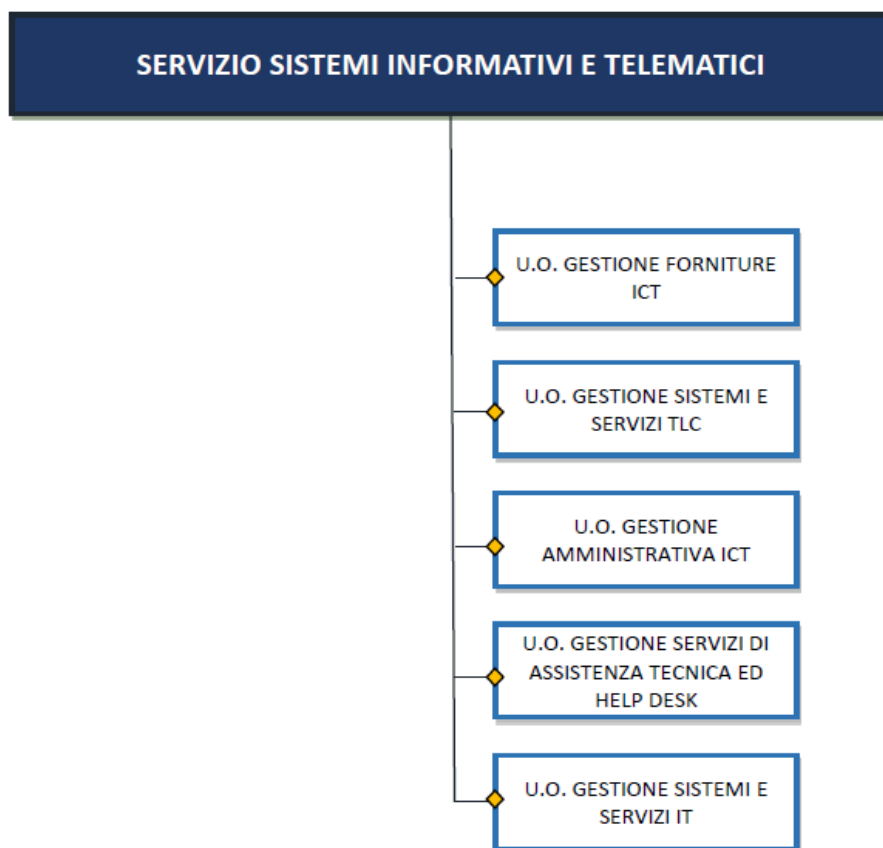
SERVIZIO SISTEMI INFORMATIVI E TELEMATICI

U.O. GESTIONE FORNITURE ICT

U.O. GESTIONE SISTEMI E SERVIZI TLC

U.O. GESTIONE AMMINISTRATIVA ICT

U.O. GESTIONE SERVIZI DI ASSISTENZA TECNICA ED HELP DESK

U.O. GESTIONE SISTEMI E SERVIZI IT